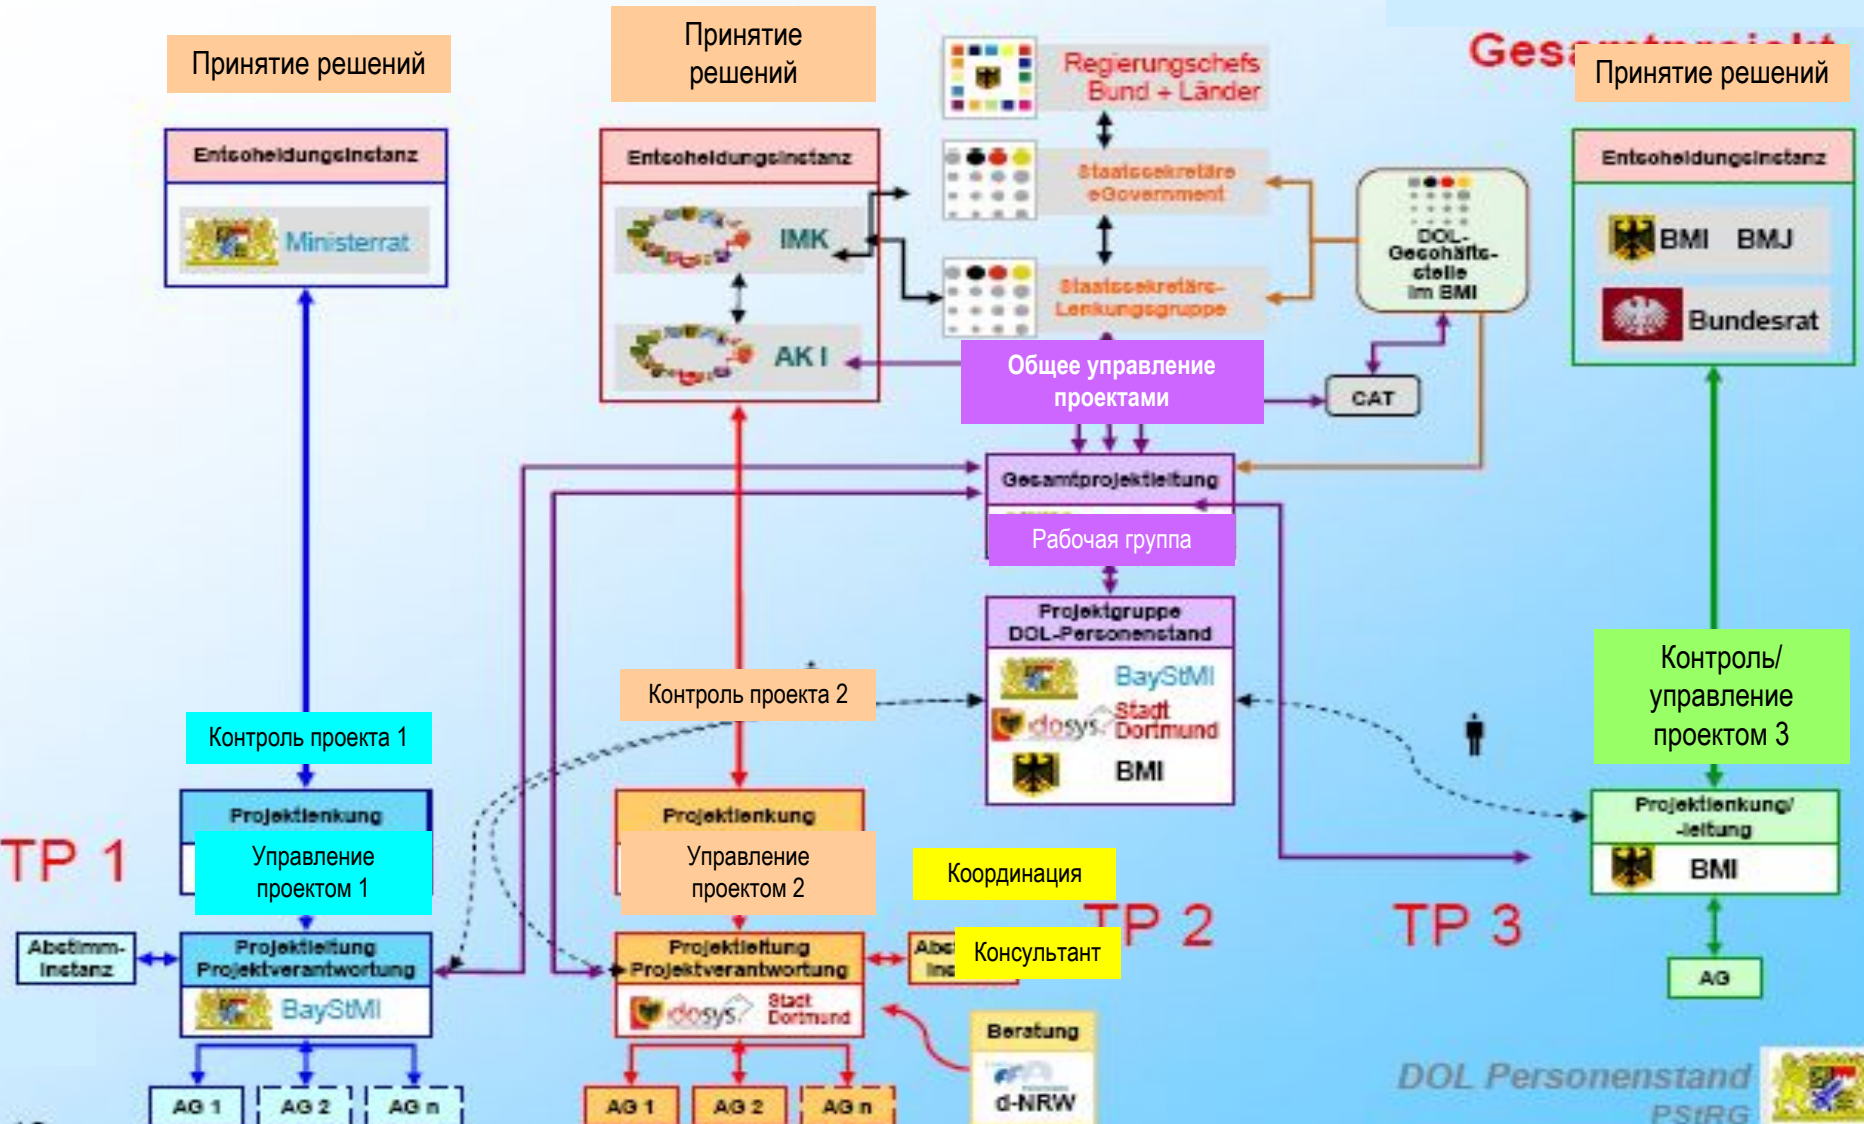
Принятие решений

Принятие решений

Regierungschefs Bund + Länder

Ges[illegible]

Принятие решений

Entscheidungsinstanz

Ministerrat

Entscheidungsinstanz

IMK

AK I

Staatssekretäre eGovernment

Staatssekretäre-Lenkungsgruppe

DOL-Geschäfts-stelle im BMI

Entscheidungsinstanz

BMI BMJ

Bundesrat

Общее управление проектами

CAT

Gesamtprojektleitung

Рабочая группа

Projektgruppe DOL-Personenstand

BayStMI

dosys. Stadt Dortmund

BMI

Контроль/ управление проектом 3

Контроль проекта 2

Контроль проекта 1

Projektlenkung

TP 1

Управление проектом 1

Projektlenkung

Управление проектом 2

Координация

Projektlenkung/ -leitung

BMI

TP 2

TP 3

Abstimm-instanz

Projektleitung Projektverantwortung

BayStMI

Projektleitung Projektverantwortung

dosys. Stadt Dortmund

Abs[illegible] Ins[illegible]

Консультант

AG

Beratung

d-NRW

DOL Personenstand

PStRG

AG 1

AG 2

AG n

AG 1

AG 2

AG n